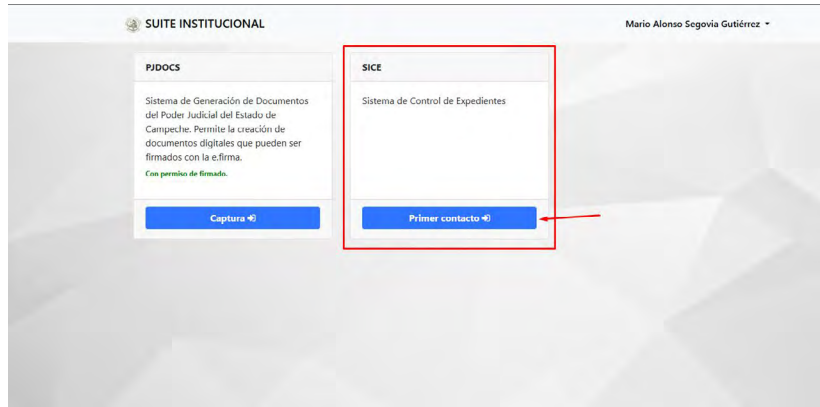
SUITE INSTITUCIONAL

Mario Alonso Segovia Gutiérrez

PJDOCS

Sistema de Generación de Documentos del Poder Judicial del Estado de Campeche. Permite la creación de documentos digitales que pueden ser firmados con la e.firma.

Con permiso de firmado.

Captura

SICE

Sistema de Control de Expedientes

Primer contacto